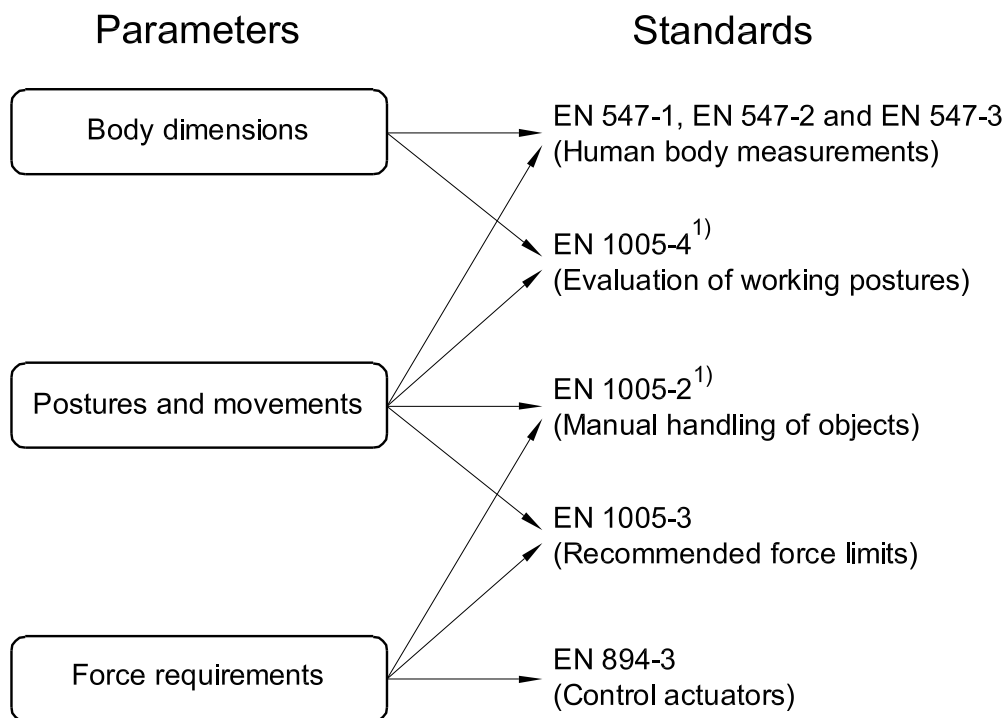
Parameters

Standards

Body dimensions

Postures and movements

Force requirements

EN 547-1, EN 547-2 and EN 547-3
(Human body measurements)

EN 1005-4$^{1)}$
(Evaluation of working postures)

EN 1005-2$^{1)}$
(Manual handling of objects)

EN 1005-3
(Recommended force limits)

EN 894-3
(Control actuators)